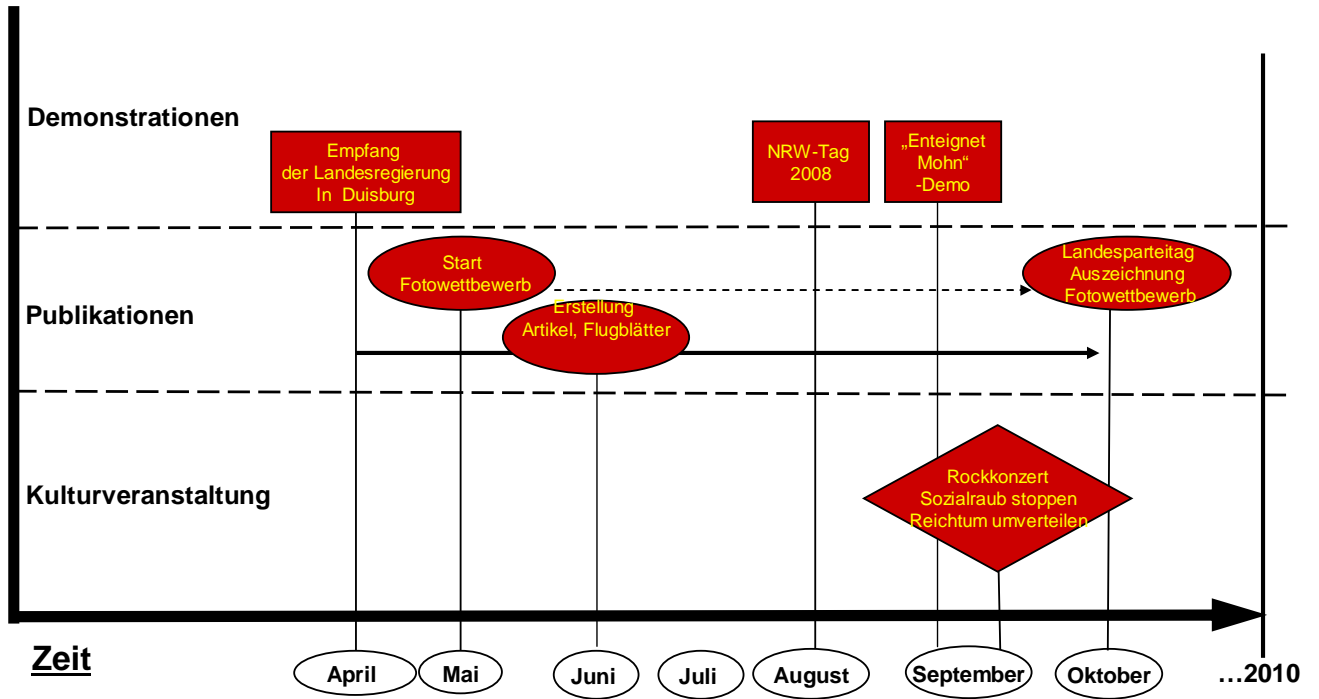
Demonstrationen

Empfang der Landesregierung In Duisburg

NRW-Tag 2008

„Enteignet Mohn“ -Demo

Start Fotowettbewerb

Landesparteitag Auszeichnung Fotowettbewerb

Publikationen

Erstellung Artikel, Flugblätter

Kulturveranstaltung

Rockkonzert Sozialraub stoppen Reichtum umverteilen

Zeit

April

Mai

Juni

Juli

August

September

Oktober

…2010